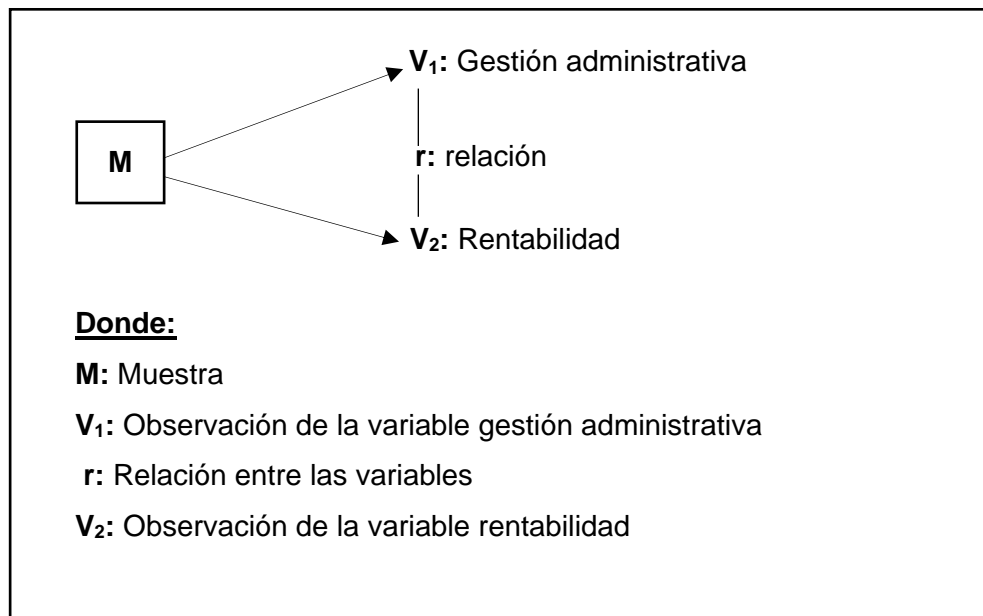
M

$V_1$: Gestión administrativa

r: relación

$V_2$: Rentabilidad

Donde:

M: Muestra

$V_1$: Observación de la variable gestión administrativa

r: Relación entre las variables

$V_2$: Observación de la variable rentabilidad